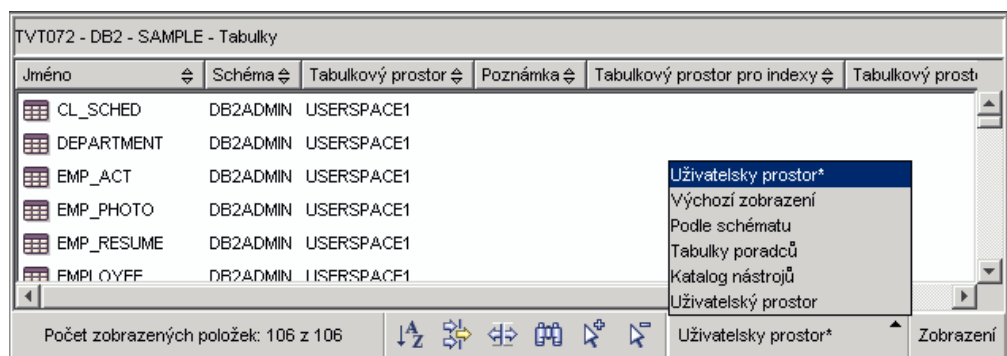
TVT072 - DB2 - SAMPLE - Tabulky

| Jméno | Schéma | Tabulkový prostor | Poznámka | Tabulkový prostor pro indexy | Tabulkový prost |
|---|---|---|---|---|---|
| CL_SCHED | DB2ADMIN | USERSPACE1 | | | |
| DEPARTMENT | DB2ADMIN | USERSPACE1 | | | |
| EMP_ACT | DB2ADMIN | USERSPACE1 | | | |
| EMP_PHOTO | DB2ADMIN | USERSPACE1 | | | |
| EMP_RESUME | DB2ADMIN | USERSPACE1 | | | |
| EMPLOYEE | DB2ADMIN | USERSPACE1 | | | |

Uživatelsky prostor*
Výchozí zobrazení
Podle schématu
Tabulky poradců
Katalog nástrojů
Uživatelský prostor

Počet zobrazených položek: 106 z 106

Uživatelsky prostor*

Zobrazení